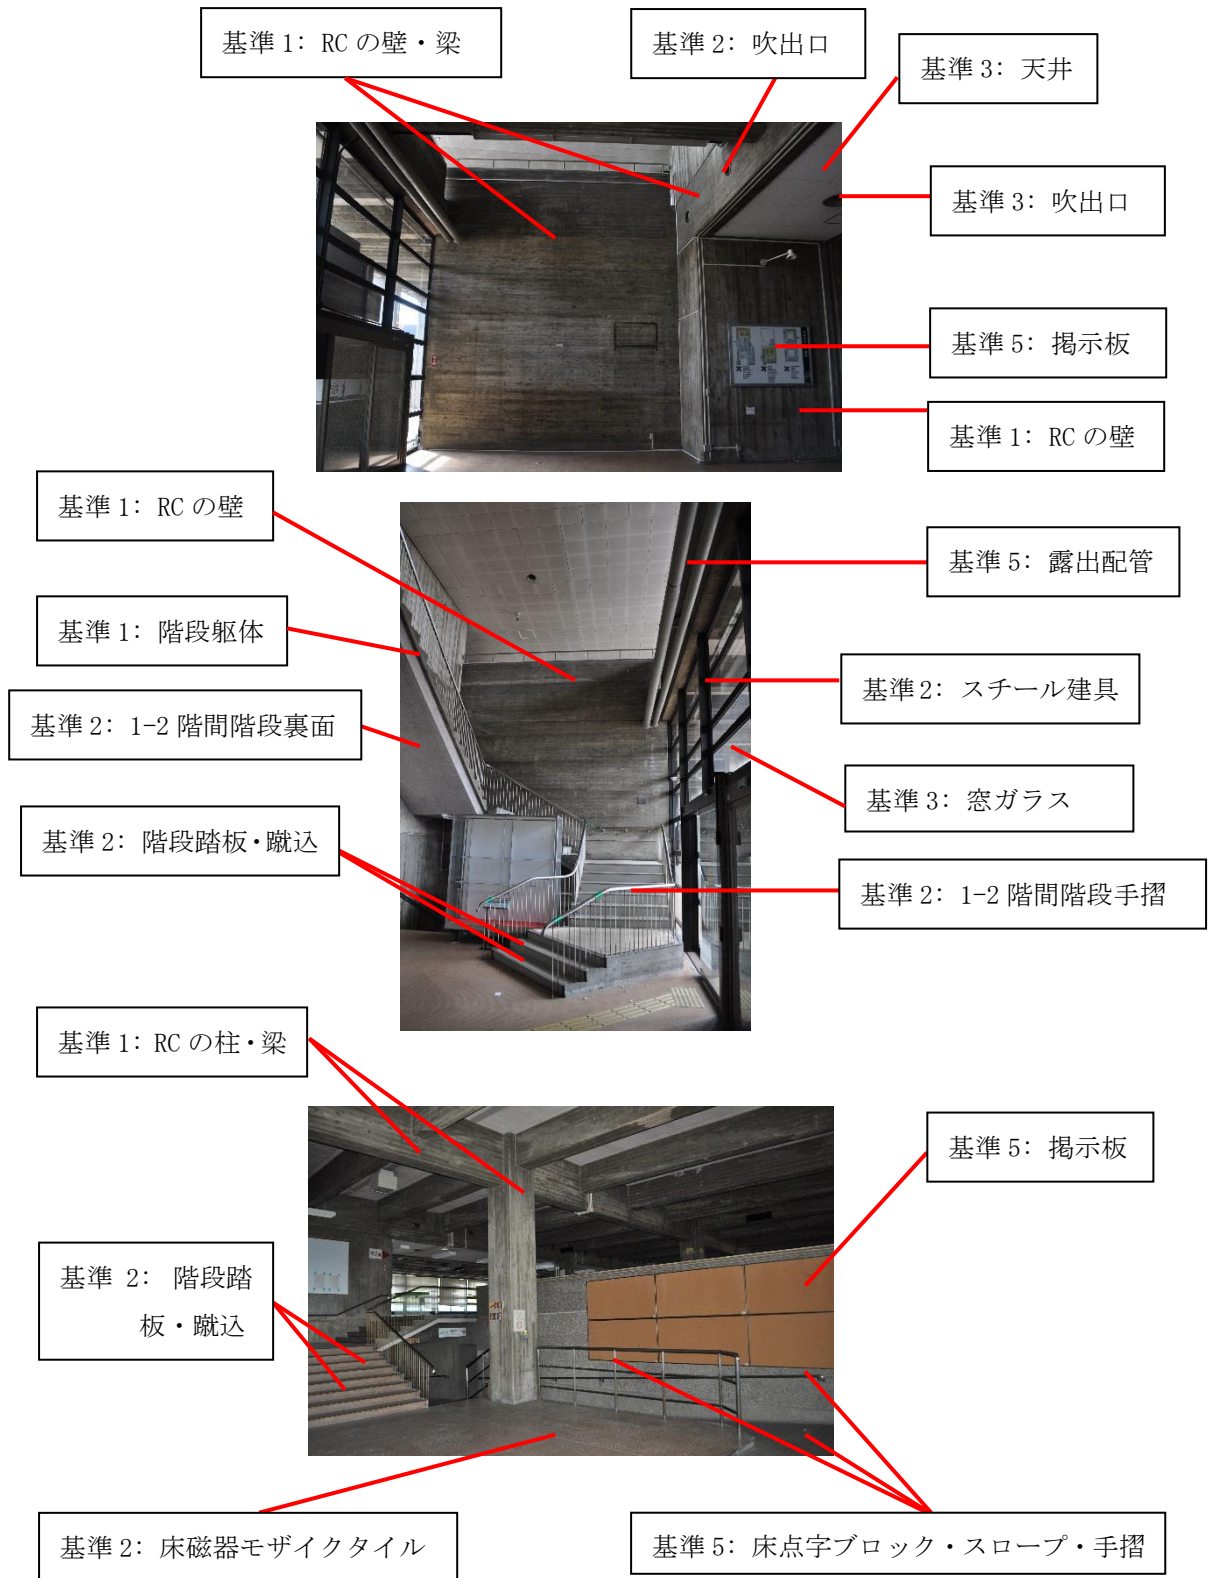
基準 1：RC の壁・梁

基準 2：吹出口

基準 3：天井

基準 3：吹出口

基準 5：掲示板

基準 1：RC の壁

基準 1：RC の壁

基準 5：露出配管

基準 1：階段躯体

基準 2：スチール建具

基準 2：1-2 階間階段裏面

基準 3：窓ガラス

基準 2：階段踏板・蹴込

基準 2：1-2 階間階段手摺

基準 1：RC の柱・梁

基準 5：掲示板

基準 2：階段踏板・蹴込

基準 2：床磁器モザイクタイル

基準 5：床点字ブロック・スロープ・手摺